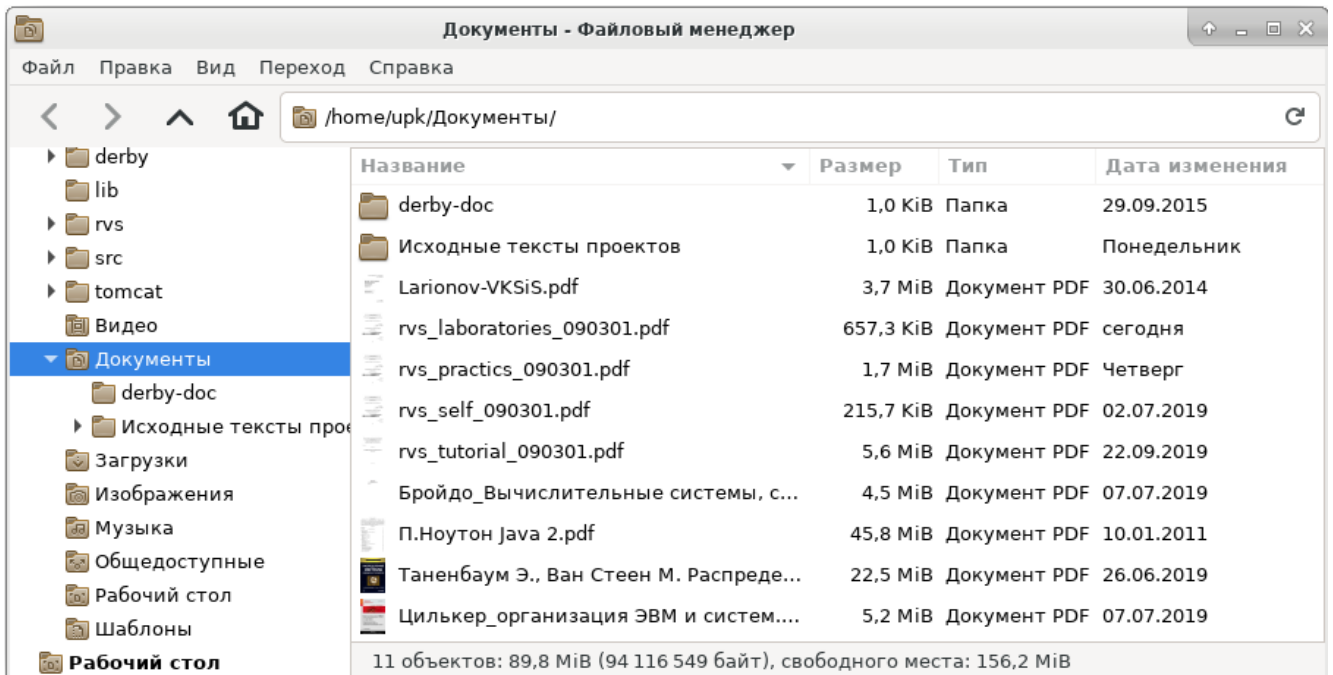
Документы - Файловый менеджер

Файл Правка Вид Переход Справка

/home/upk/Документы/

derby
lib
rvs
src
tomcat
Видео
Документы
derby-doc
Исходные тексты прое
Загрузки
Изображения
Музыка
Общедоступные
Рабочий стол
Шаблоны
Рабочий стол

| Название | Размер | Тип | Дата изменения |
|---|---|---|---|
| derby-doc | 1,0 KiB | Папка | 29.09.2015 |
| Исходные тексты проектов | 1,0 KiB | Папка | Понедельник |
| Larionov-VKSiS.pdf | 3,7 MiB | Документ PDF | 30.06.2014 |
| rvs_laboratories_090301.pdf | 657,3 KiB | Документ PDF | сегодня |
| rvs_practics_090301.pdf | 1,7 MiB | Документ PDF | Четверг |
| rvs_self_090301.pdf | 215,7 KiB | Документ PDF | 02.07.2019 |
| rvs_tutorial_090301.pdf | 5,6 MiB | Документ PDF | 22.09.2019 |
| Бройдо_Вычислительные системы, с... | 4,5 MiB | Документ PDF | 07.07.2019 |
| П.Ноутон Java 2.pdf | 45,8 MiB | Документ PDF | 10.01.2011 |
| Таненбаум Э., Ван Стеен М. Распреде... | 22,5 MiB | Документ PDF | 26.06.2019 |
| Цилькер_организация ЭВМ и систем.... | 5,2 MiB | Документ PDF | 07.07.2019 |

11 объектов: 89,8 MiB (94 116 549 байт), свободного места: 156,2 MiB